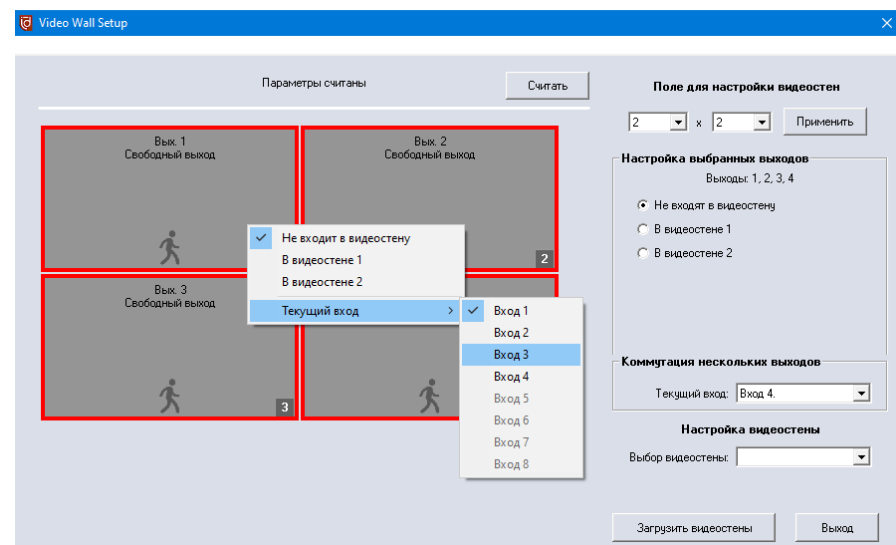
Video Wall Setup

Параметры считаны

Считать

Поле для настройки видеостен

2 x 2 Применить

Вых. 1
Свободный выход

Вых. 2
Свободный выход

2

Вых. 3
Свободный выход

3

Не входит в видеостену
В видеостене 1
В видеостене 2
Текущий вход

Вход 1
Вход 2
Вход 3
Вход 4
Вход 5
Вход 6
Вход 7
Вход 8

Настройка выбранных выходов

Выходы: 1, 2, 3, 4

Не входят в видеостену
В видеостене 1
В видеостене 2

Коммутация нескольких выходов

Текущий вход: Вход 4.

Настройка видеостены

Выбор видеостены:

Загрузить видеостены

Выход